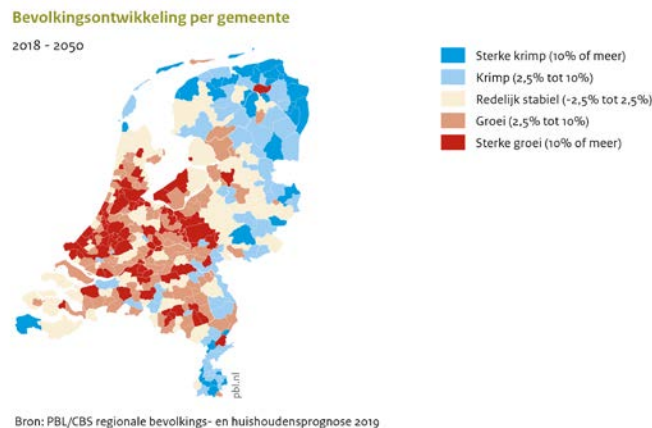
Bevolkingsontwikkeling per gemeente

2018 - 2050

Sterke krimp (10% of meer)
Krimp (2,5% tot 10%)
Redelijk stabiel (-2,5% tot 2,5%)
Groei (2,5% tot 10%)
Sterke groei (10% of meer)

pbl.nl

Bron: PBL/CBS regionale bevolkings- en huishoudensprognose 2019